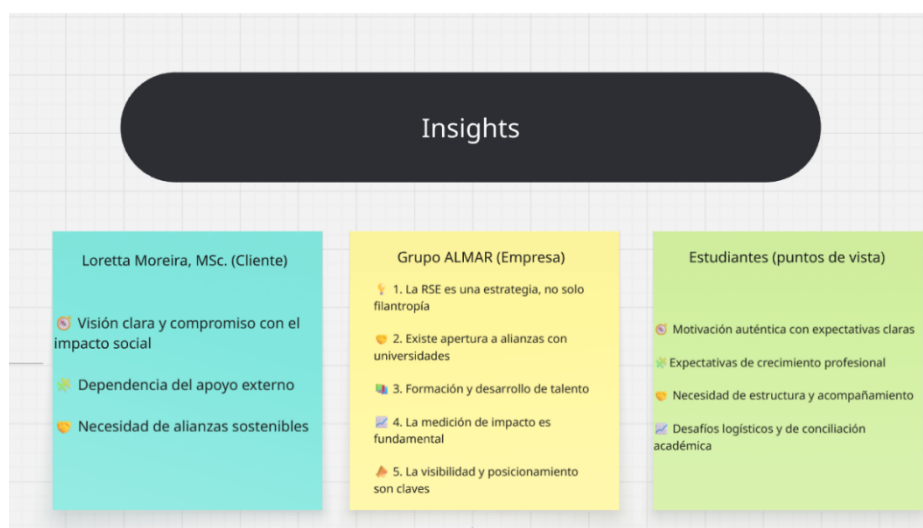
Insights

Loretta Moreira, MSc. (Cliente)

Visión clara y compromiso con el impacto social

Dependencia del apoyo externo

Necesidad de alianzas sostenibles

Grupo ALMAR (Empresa)

1. La RSE es una estrategia, no solo filantropía

2. Existe apertura a alianzas con universidades

3. Formación y desarrollo de talento

4. La medición de impacto es fundamental

5. La visibilidad y posicionamiento son claves

Estudiantes (puntos de vista)

Motivación auténtica con expectativas claras

Expectativas de crecimiento profesional

Necesidad de estructura y acompañamiento

Desafíos logísticos y de conciliación académica